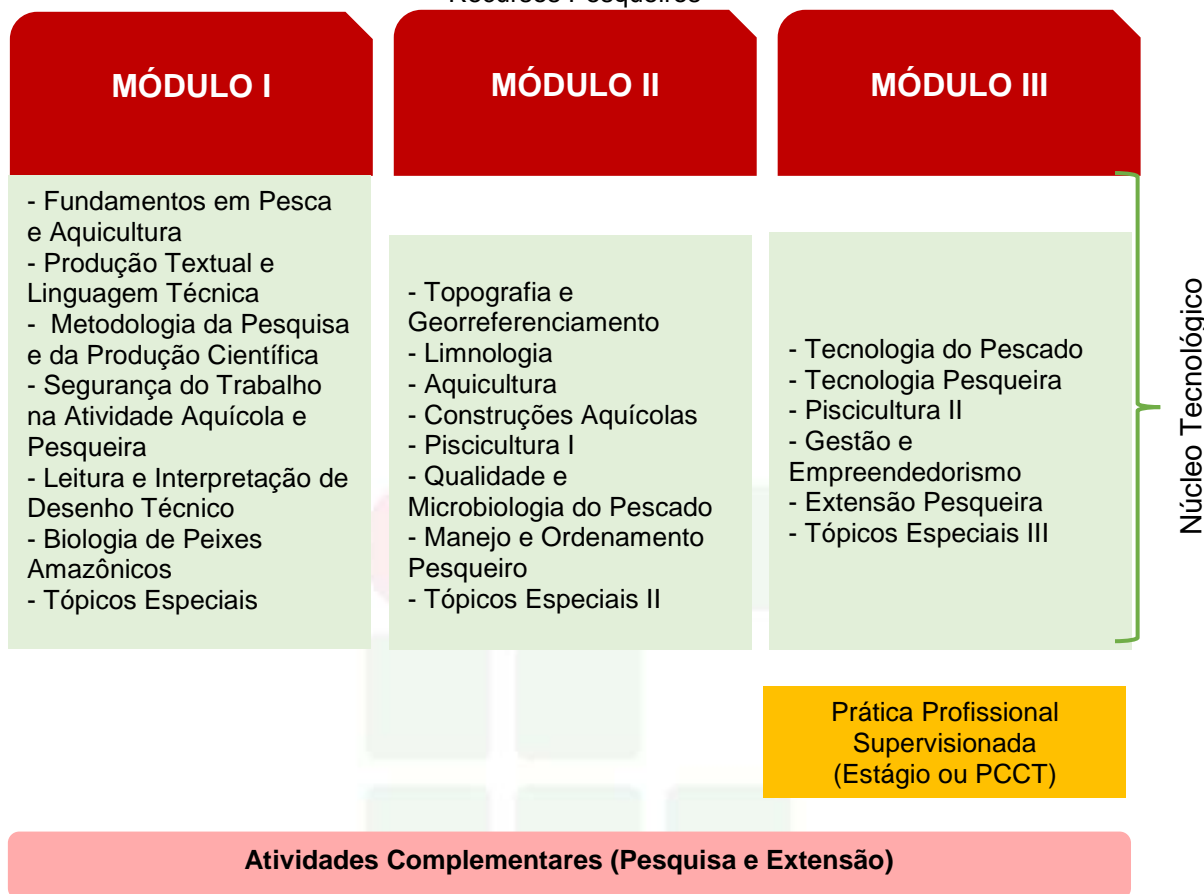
Recursos Pesqueiros

MÓDULO I

MÓDULO II

MÓDULO III

- Fundamentos em Pesca e Aquicultura
- Produção Textual e Linguagem Técnica
- Metodologia da Pesquisa e da Produção Científica
- Segurança do Trabalho na Atividade Aquícola e Pesqueira
- Leitura e Interpretação de Desenho Técnico
- Biologia de Peixes Amazônicos
- Tópicos Especiais

- Topografia e Georreferenciamento
- Limnologia
- Aquicultura
- Construções Aquícolas
- Piscicultura I
- Qualidade e Microbiologia do Pescado
- Manejo e Ordenamento Pesqueiro
- Tópicos Especiais II

- Tecnologia do Pescado
- Tecnologia Pesqueira
- Piscicultura II
- Gestão e Empreendedorismo
- Extensão Pesqueira
- Tópicos Especiais III

Núcleo Tecnológico

Prática Profissional Supervisionada (Estágio ou PCCT)

Atividades Complementares (Pesquisa e Extensão)